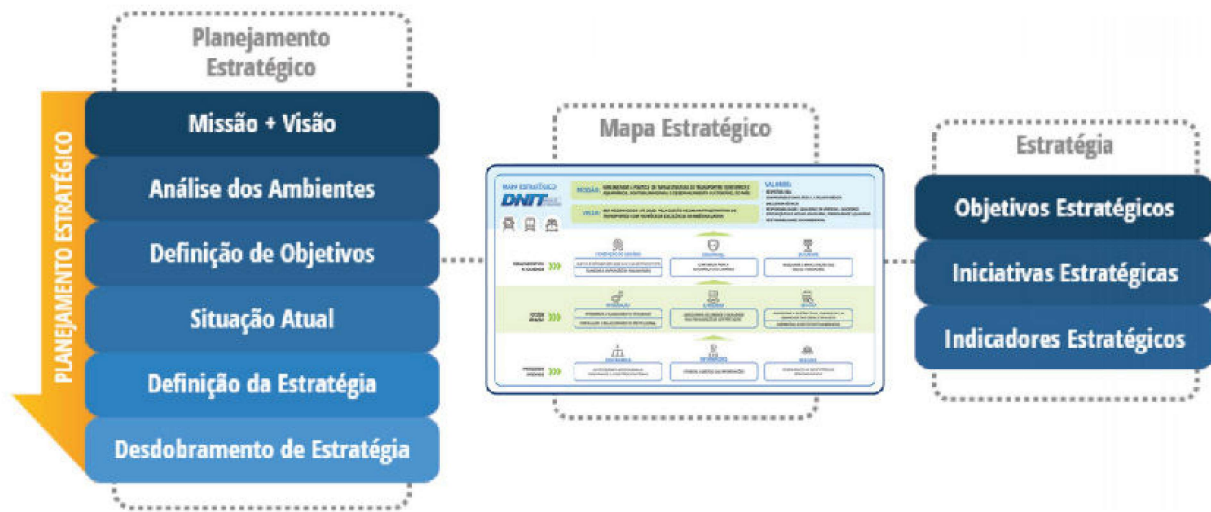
Planejamento Estratégico

PLANEJAMENTO ESTRATÉGICO

Missão + Visão

Análise dos Ambientes

Definição de Objetivos

Situação Atual

Definição da Estratégia

Desdobramento de Estratégia

Mapa Estratégico

MAPA ESTRATÉGICO

DNIT

MISSÃO: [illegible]

VISÃO: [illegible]

VALORES: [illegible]

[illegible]

Estratégia

Objetivos Estratégicos

Iniciativas Estratégicas

Indicadores Estratégicos